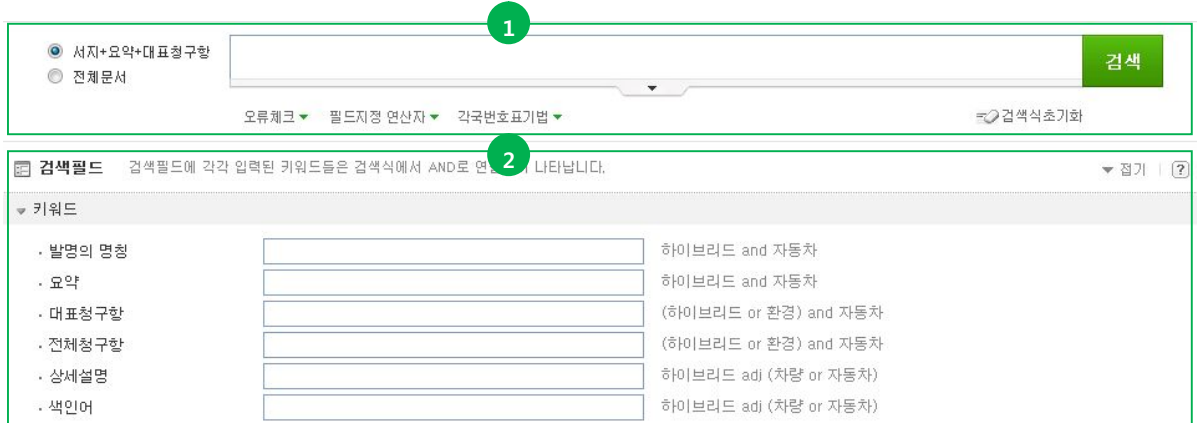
1

서지+요약+대표청구항
전체문서

검색

오류체크 필드지정 연산자 각국번호표기법 검색식초기화

2

검색필드 검색필드에 각각 입력된 키워드들은 검색식에서 AND로 연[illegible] 나타납니다. 접기 ?

키워드

· 발명의 명칭 하이브리드 and 자동차
· 요약 하이브리드 and 자동차
· 대표청구항 (하이브리드 or 환경) and 자동차
· 전체청구항 (하이브리드 or 환경) and 자동차
· 상세설명 하이브리드 adj (차량 or 자동차)
· 색인어 하이브리드 adj (차량 or 자동차)